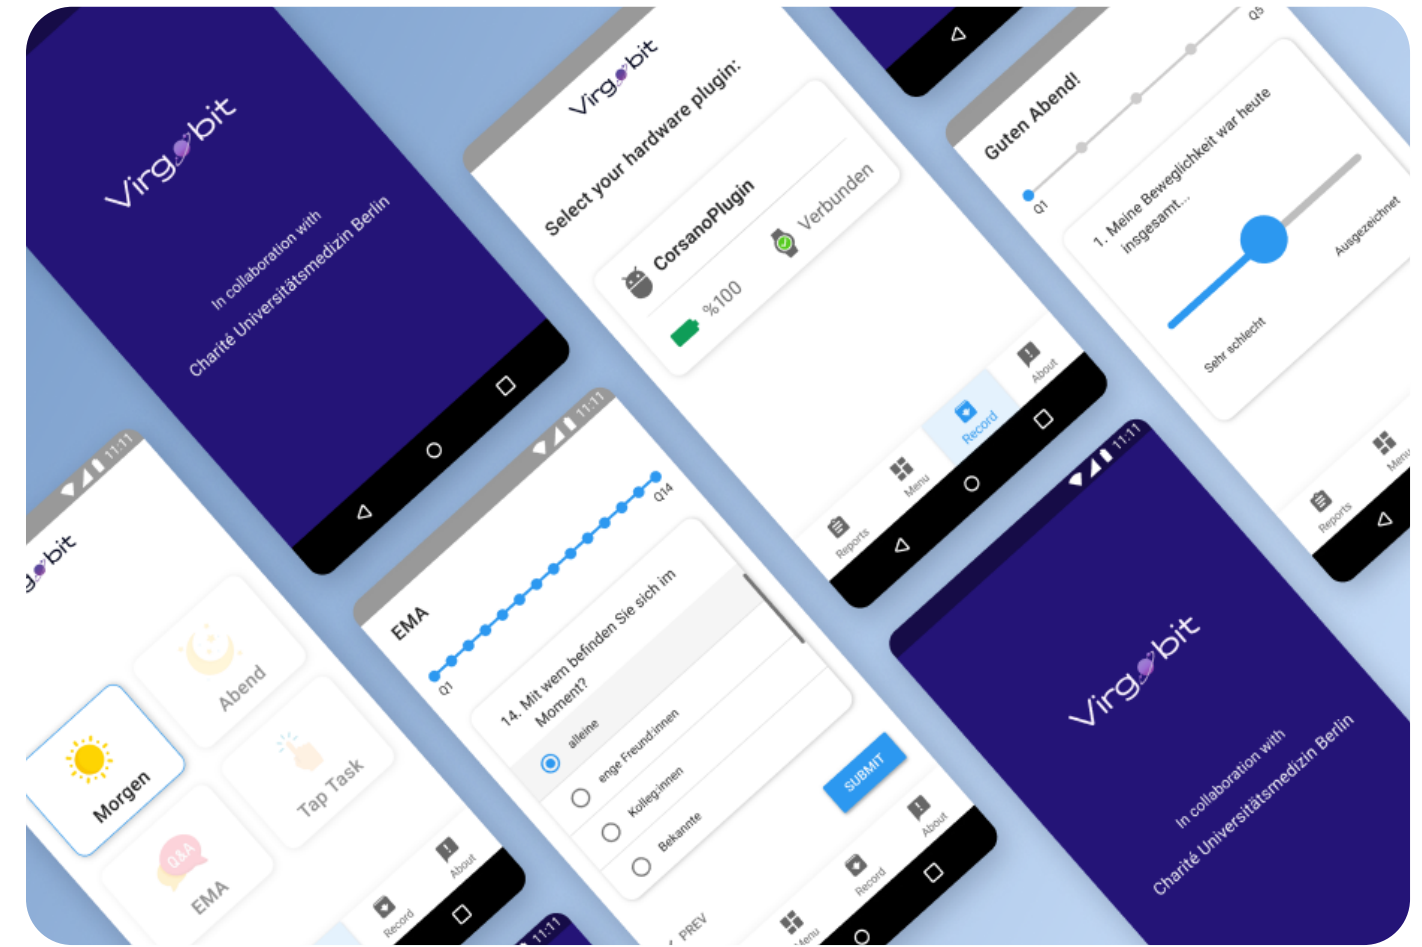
Virgobit

In collaboration with
Charité Universitätsmedizin Berlin

Virgobit

Select your hardware plugin:

CorsanoPlugin

Verbunden

%100

Reports
Menu
Record
About

Guten Abend!

Q1
Q5

1. Meine Beweglichkeit war heute insgesamt...

Sehr schlecht
Ausgezeichnet

Reports
Menu

11:11

obit

Morgen
Abend
Tap Task
EMA
Q&A

Record
About

11:11

EMA

Q1
Q14

14. Mit wem befinden Sie sich im Moment?

alleine
enge Freund:innen
Kolleg:innen
Bekannte

SUBMIT

PREV

Menu
Record
About

11:11

Virgobit

In collaboration with
Charité Universitätsmedizin Berlin

11:11